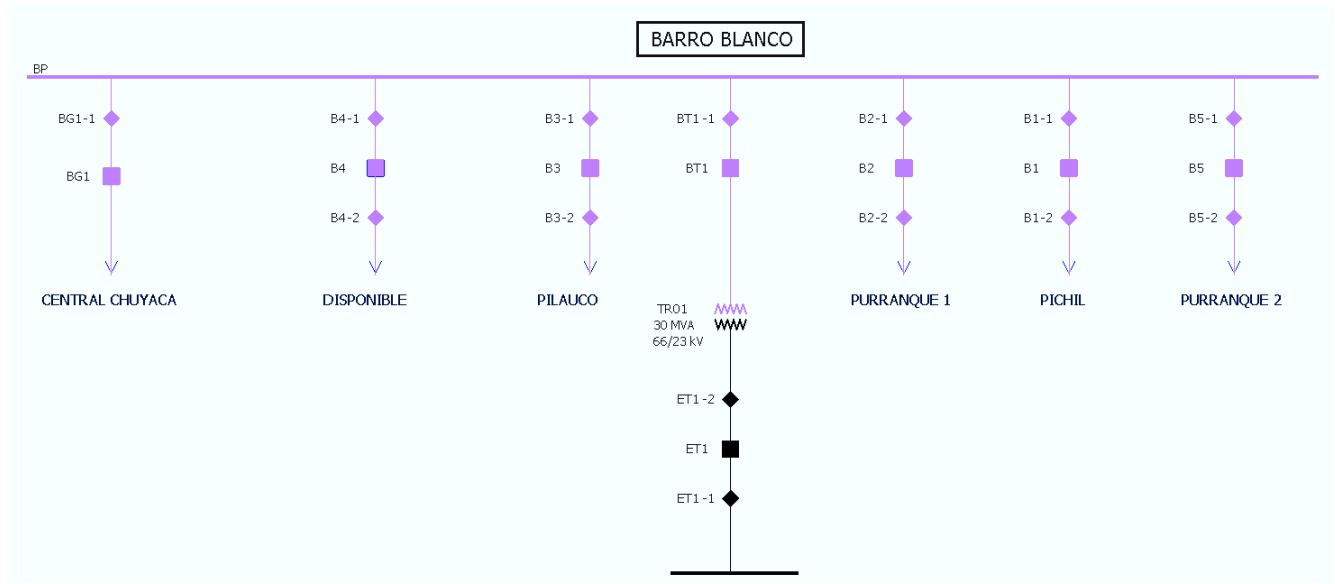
BARRO BLANCO

BP

BG1-1

BG1

CENTRAL CHUYACA

B4-1

B4

B4-2

DISPONIBLE

B3-1

B3

B3-2

PILAUCO

BT1-1

BT1

TR01
30 MVA
66/23 kV

ET1-2

ET1

ET1-1

B2-1

B2

B2-2

PURRANQUE 1

B1-1

B1

B1-2

PICHIL

B5-1

B5

B5-2

PURRANQUE 2